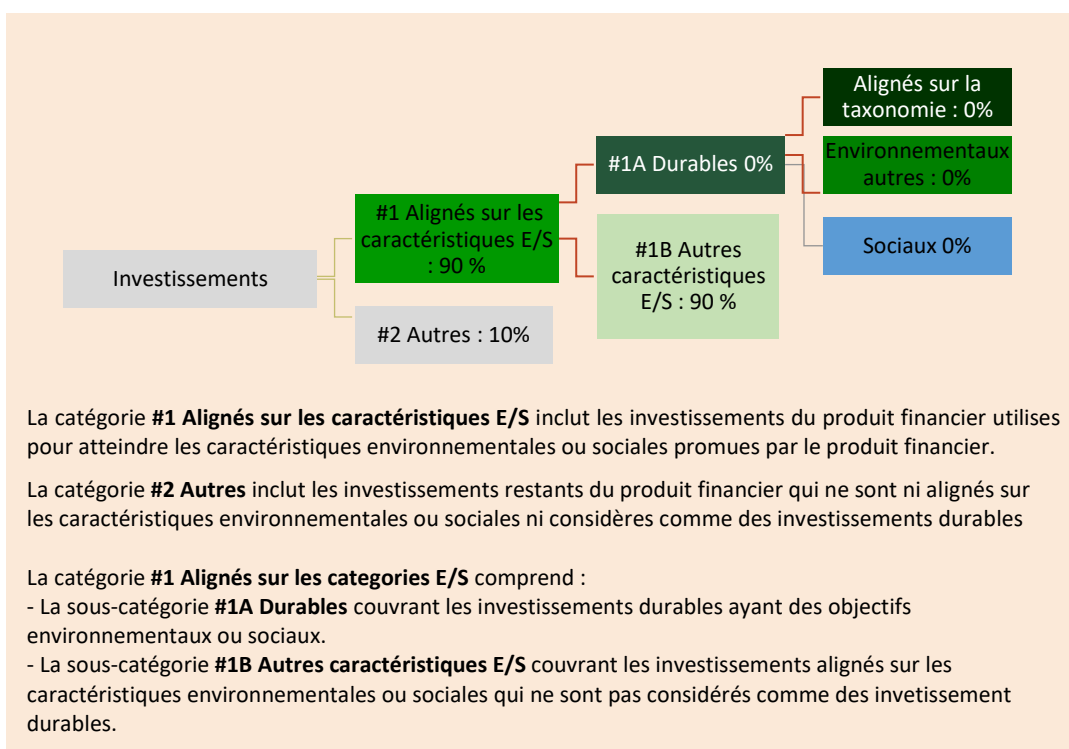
Investissements

#1 Alignés sur les caractéristiques E/S : 90 %

#2 Autres : 10%

#1A Durables 0%

#1B Autres caractéristiques E/S : 90 %

Alignés sur la taxonomie : 0%

Environnementaux autres : 0%

Sociaux 0%

La catégorie **#1 Alignés sur les caractéristiques E/S** inclut les investissements du produit financier utilises pour atteindre les caractéristiques environnementales ou sociales promues par le produit financier.

La catégorie **#2 Autres** inclut les investissements restants du produit financier qui ne sont ni alignés sur les caractéristiques environnementales ou sociales ni considères comme des investissements durables

La catégorie **#1 Alignés sur les categories E/S** comprend :
- La sous-catégorie **#1A Durables** couvrant les investissements durables ayant des objectifs environnementaux ou sociaux.
- La sous-catégorie **#1B Autres caractéristiques E/S** couvrant les investissements alignés sur les caractéristiques environnementales ou sociales qui ne sont pas considérés comme des invetissement durables.